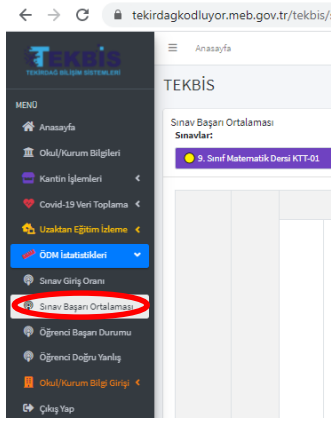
tekirdagkodluyor.meb.gov.tr/tekbis/s

TEKBİS
TEKİRDAĞ BİLİŞİM SİSTEMLERİ

Anasayfa

TEKBİS

MENÜ
Anasayfa
Okul/Kurum Bilgileri
Kantin İşlemleri
Covid-19 Veri Toplama
Uzaktan Eğitim İzleme
ÖDM İstatistikleri
Sınav Giriş Oranı
Sınav Başarı Ortalaması
Öğrenci Başarı Durumu
Öğrenci Doğru Yanlış
Okul/Kurum Bilgi Girişi
Çıkış Yap

Sınav Başarı Ortalaması
Sınavlar:
9. Sınıf Matematik Dersi KTT-01